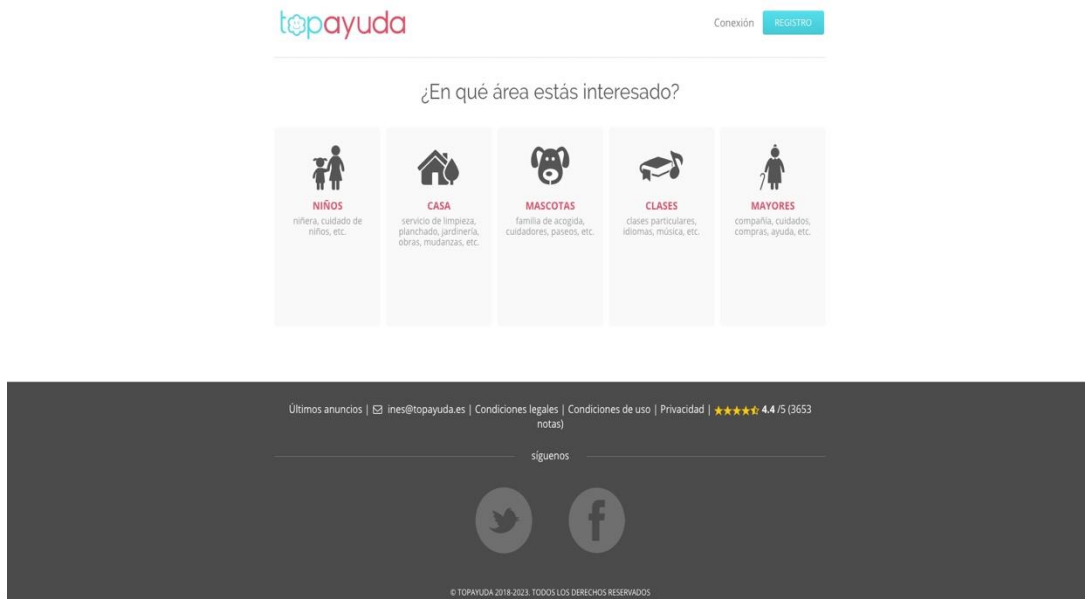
topayuda

Conexión REGISTRO

¿En qué área estás interesado?

NIÑOS
niñera, cuidado de niños, etc.

CASA
servicio de limpieza, planchado, jardinería, obras, mudanzas, etc.

MASCOTAS
familia de acogida, cuidadores, paseos, etc.

CLASES
clases particulares, idiomas, música, etc.

MAYORES
compañía, cuidados, compras, ayuda, etc.

Últimos anuncios | ines@topayuda.es | Condiciones legales | Condiciones de uso | Privacidad | 4.4 /5 (3653 notas)

síguenos

© TOPAYUDA 2018-2023. TODOS LOS DERECHOS RESERVADOS